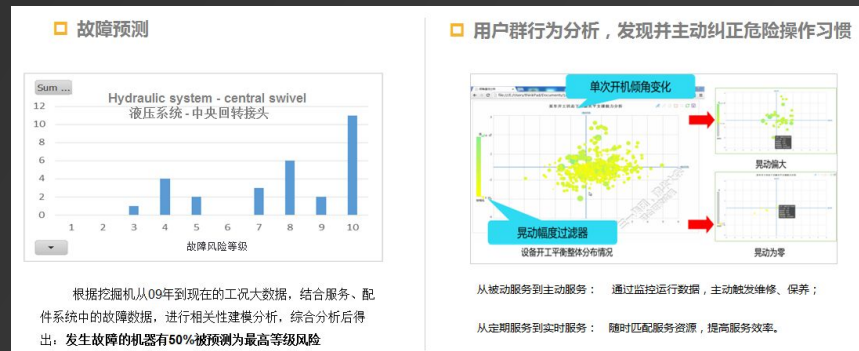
故障预测

Sum ...

Hydraulic system - central swivel
液压系统 - 中央回转接头

12
10
8
6
4
2
0

1 2 3 4 5 6 7 8 9 10

故障风险等级

根据挖掘机从09年到现在的工况大数据，结合服务、配件系统中的故障数据，进行相关性建模分析，综合分析后得出：发生故障的机器有50%被预测为最高等级风险

用户群行为分析，发现并主动纠正危险操作习惯

单次开机倾角变化

晃动偏大

晃动幅度过滤器

设备开工平衡整体分布情况

晃动为零

从被动服务到主动服务：　通过监控运行数据，主动触发维修、保养；

从定期服务到实时服务：　随时匹配服务资源，提高服务效率。